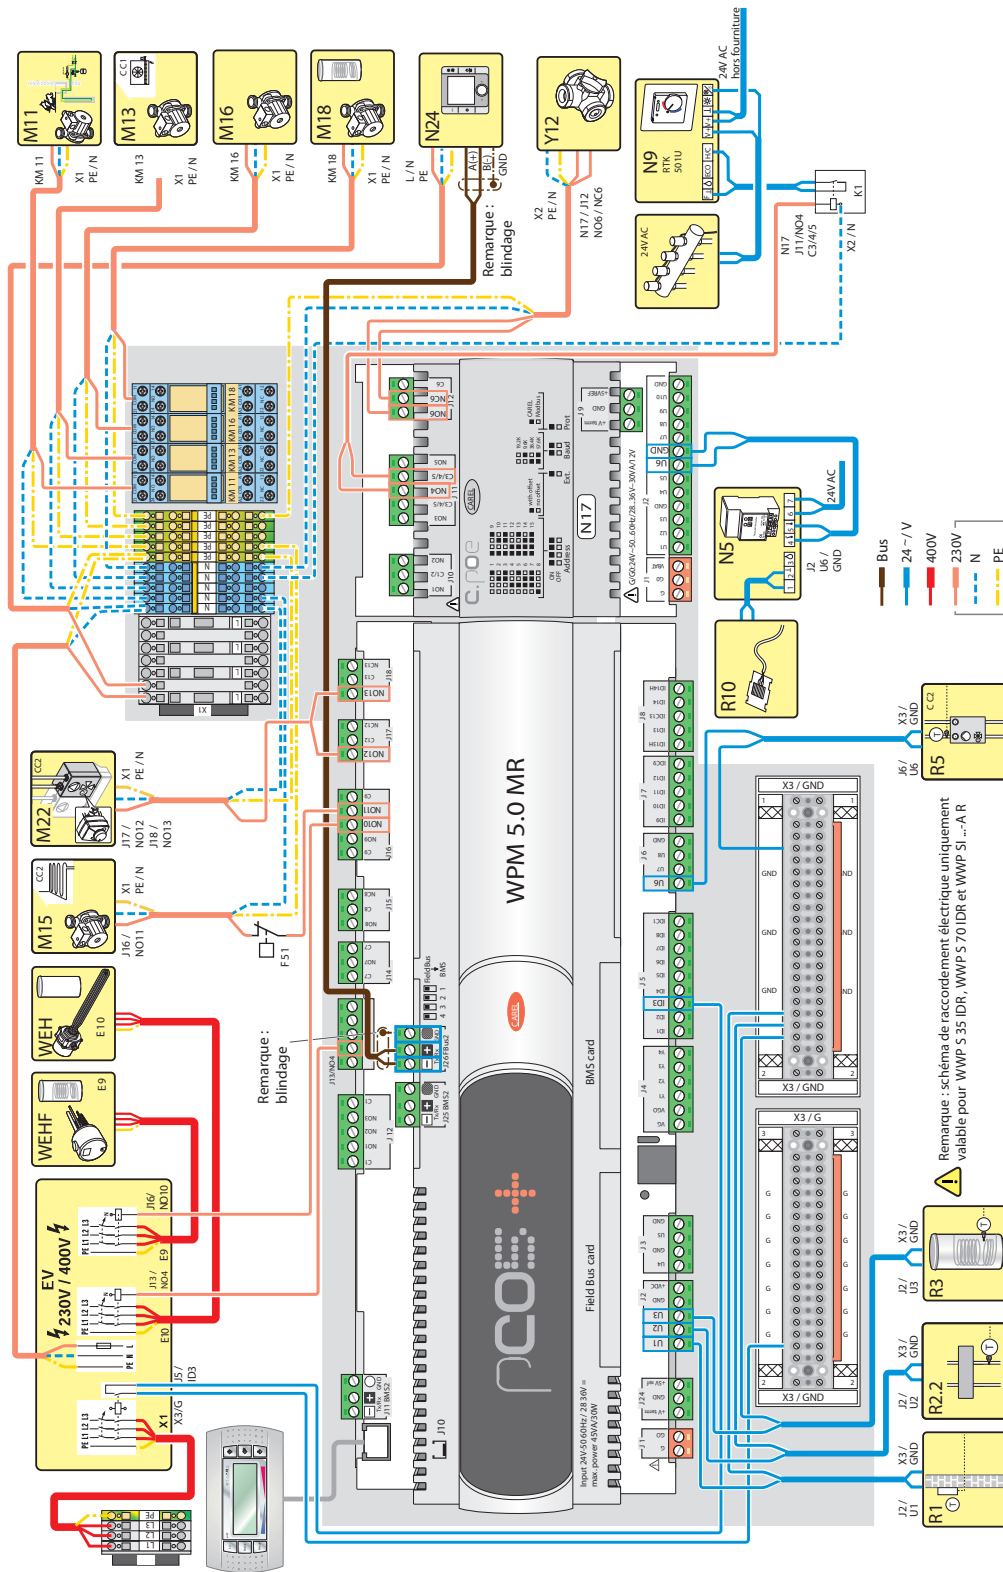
M11
KM 11
X1
PE / N

M13
CC1
KM 13
X1
PE / N

M16
KM 16
X1
PE / N

M18
KM 18
X1
PE / N

N24
L / N
PE
A(+)
B(-)
GND

Remarque : blindage

Y12
X2
PE / N
N17 / J12
NO6 / NC6

N9
RTK
501U

24V AC
hors fourniture

24V AC

K1
N17
J11/NO4
C3/4/5
X2 / N

N5
24V AC
J2
U6 / GND

R10

Bus
24 ~ / V
400V
230V
N
PE

R5
J6 / U6
X3 / GND

M22
CC2
X1
PE / N
J17 / J18
NO12 / NO13

M15
CC2
X1
PE / N
J16 / NO11

F51

WEH
E10

WEHF
E9

Remarque : blindage

EV
230V / 400V
J16 / NO10
E9
J13 / NO4
E10
J5 / ID3
X1
X3/G

WPM 5.0 MR
N17
BMS card
Field Bus card
Input 24V-50 60Hz / 28 36V = max. power 45VA/30W

X3 / GND
X3 / GND
X3 / G
X3 / GND

Remarque : schéma de raccordement électrique uniquement valable pour WWP S 35 IDR, WWP S 70 IDR et WWP SI ..-A R

R3
J2 / U3
X3 / GND

R2.2
J2 / U2
X3 / GND

R1
J2 / U1
X3 / GND